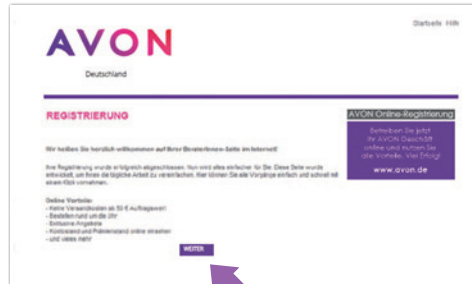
Startseite Hilfe

AVON
Deutschland

REGISTRIERUNG

Wir heißen Sie herzlich willkommen auf Ihrer Beraterinnen-Seite im Internet!

Ihre Registrierung wurde erfolgreich abgeschlossen. Nun wird alles einfacher für Sie: Diese Seite wurde entwickelt, um Ihnen die tägliche Arbeit zu vereinfachen. Hier können Sie alle Vorgänge einfach und schnell mit einem Klick vornehmen.

Online Vorteile:
- Keine Versandkosten ab 50 € Auftragswert
- Bestellen rund um die Uhr
- Exklusive Angebote
- Kontostand und Prämienstand online einsehen
- und vieles mehr

WEITER

AVON Online-Registrierung

Betreiben Sie jetzt Ihr AVON Geschäft online und nutzen Sie alle Vorteile. Viel Erfolg!

www.avon.de